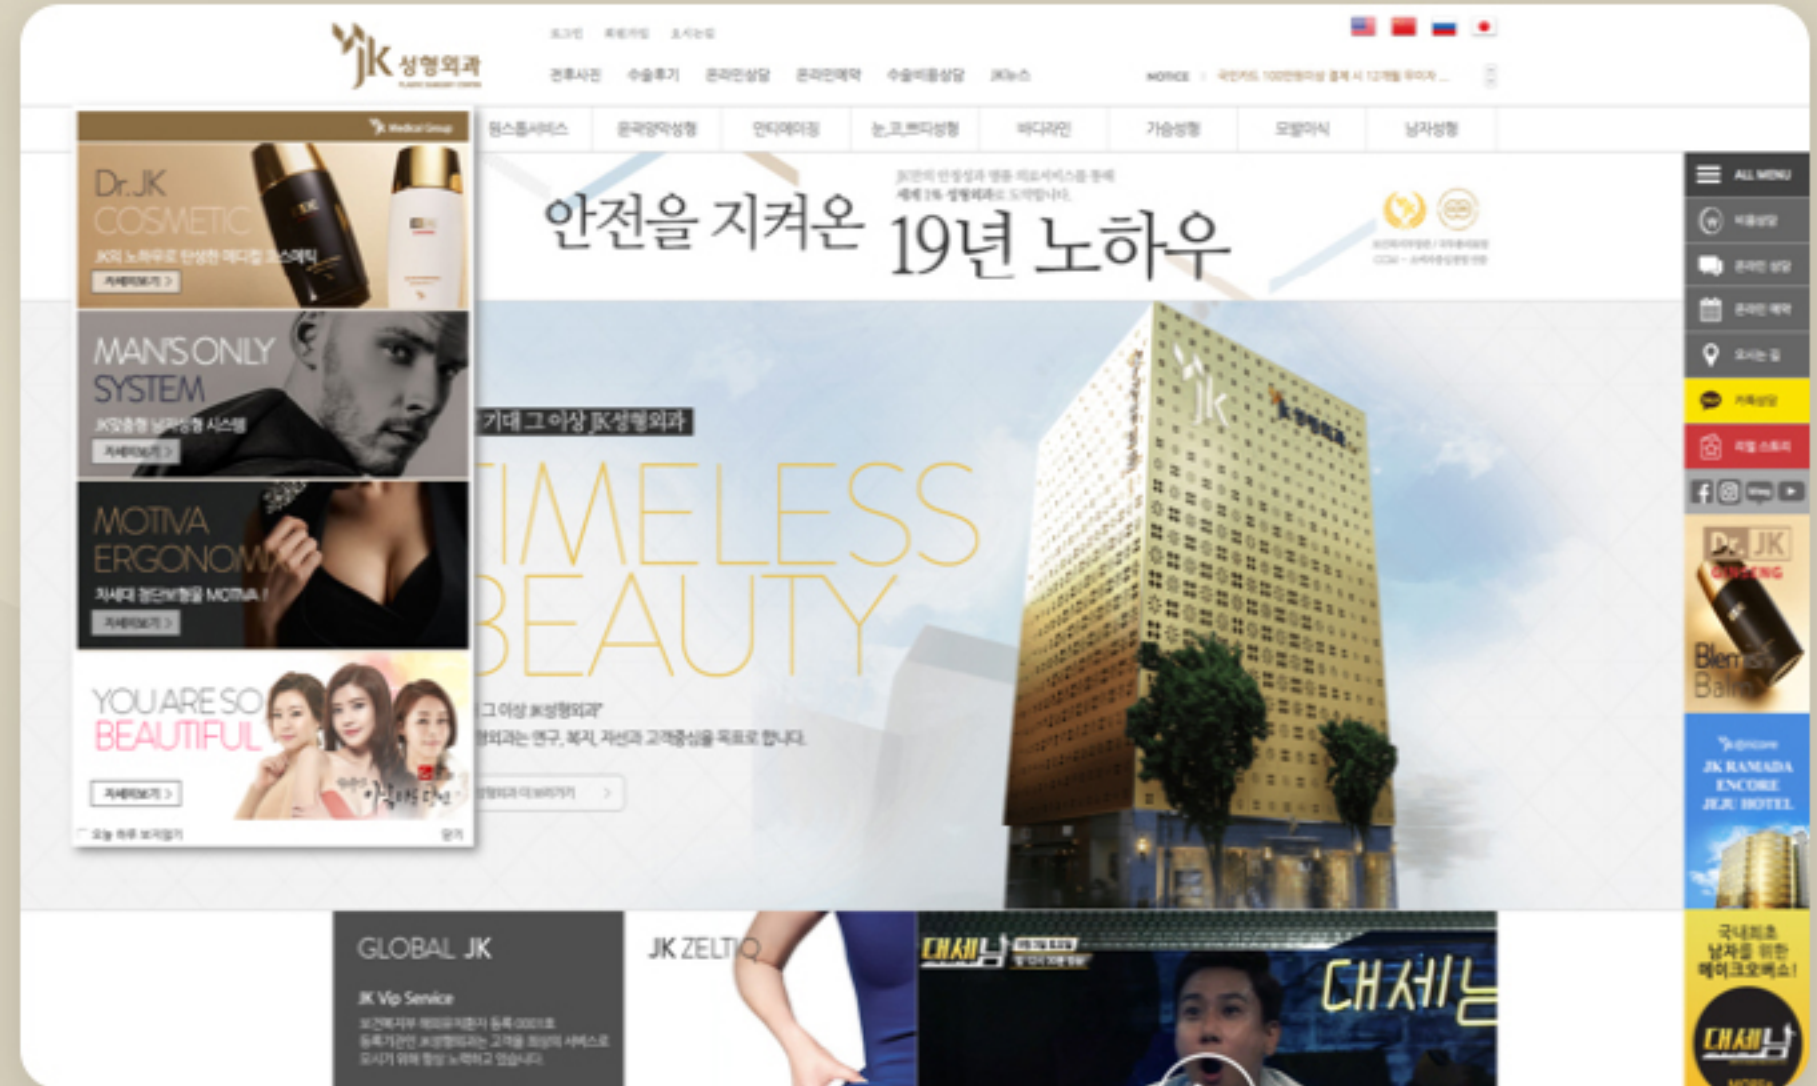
JK 성형외과

로그인 회원가입 오시는길

전후사진 수술후기 온라인상담 온라인예약 수술비용상담 JK뉴스

NOTICE

원스톱서비스 윤곽양악성형 안티에이징 눈,코,쁘띠성형 바디라인 가슴성형 모발이식 남자성형

Dr. JK COSMETIC
JK의 노하우로 탄생한 메디컬 코스메틱
자세히보기 >

MAN'S ONLY SYSTEM
JK맞춤형 남자성형 시스템
자세히보기 >

MOTIVA ERGONOMI
차세대 첨단보형물 MOTIVA
자세히보기 >

YOU ARE SO BEAUTIFUL
자세히보기 >

오늘 하루 보지않기 닫기

안전을 지켜온 19년 노하우

기대 그 이상 JK성형외과

TIMELESS BEAUTY

그 이상 JK성형외과"
형외과는 연구, 복지, 자선과 고객중심을 목표로 합니다.

ALL MENU

GLOBAL JK
JK Vip Service

JK ZELTIQ

대세남

대세남

Dr. JK

JK RAMADA ENCORE JEJU HOTEL

국내최초 남자를 위한 메이크오버쇼!

대세남